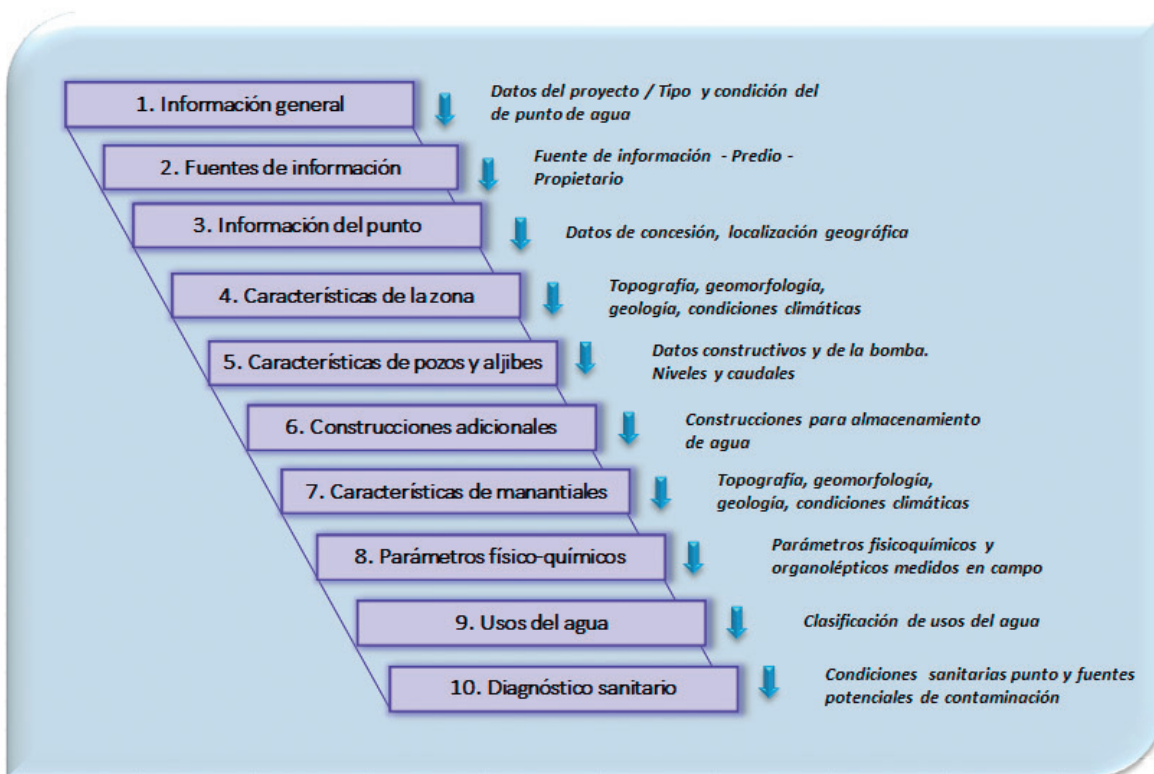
1. Información general

Datos del proyecto / Tipo y condición del de punto de agua

2. Fuentes de información

Fuente de información - Predio - Propietario

3. Información del punto

Datos de concesión, localización geográfica

4. Características de la zona

Topografía, geomorfología, geología, condiciones climáticas

5. Características de pozos y aljibes

Datos constructivos y de la bomba. Niveles y caudales

6. Construcciones adicionales

Construcciones para almacenamiento de agua

7. Características de manantiales

Topografía, geomorfología, geología, condiciones climáticas

8. Parámetros físico-químicos

Parámetros fisicoquímicos y organolépticos medidos en campo

9. Usos del agua

Clasificación de usos del agua

10. Diagnóstico sanitario

Condiciones sanitarias punto y fuentes potenciales de contaminación